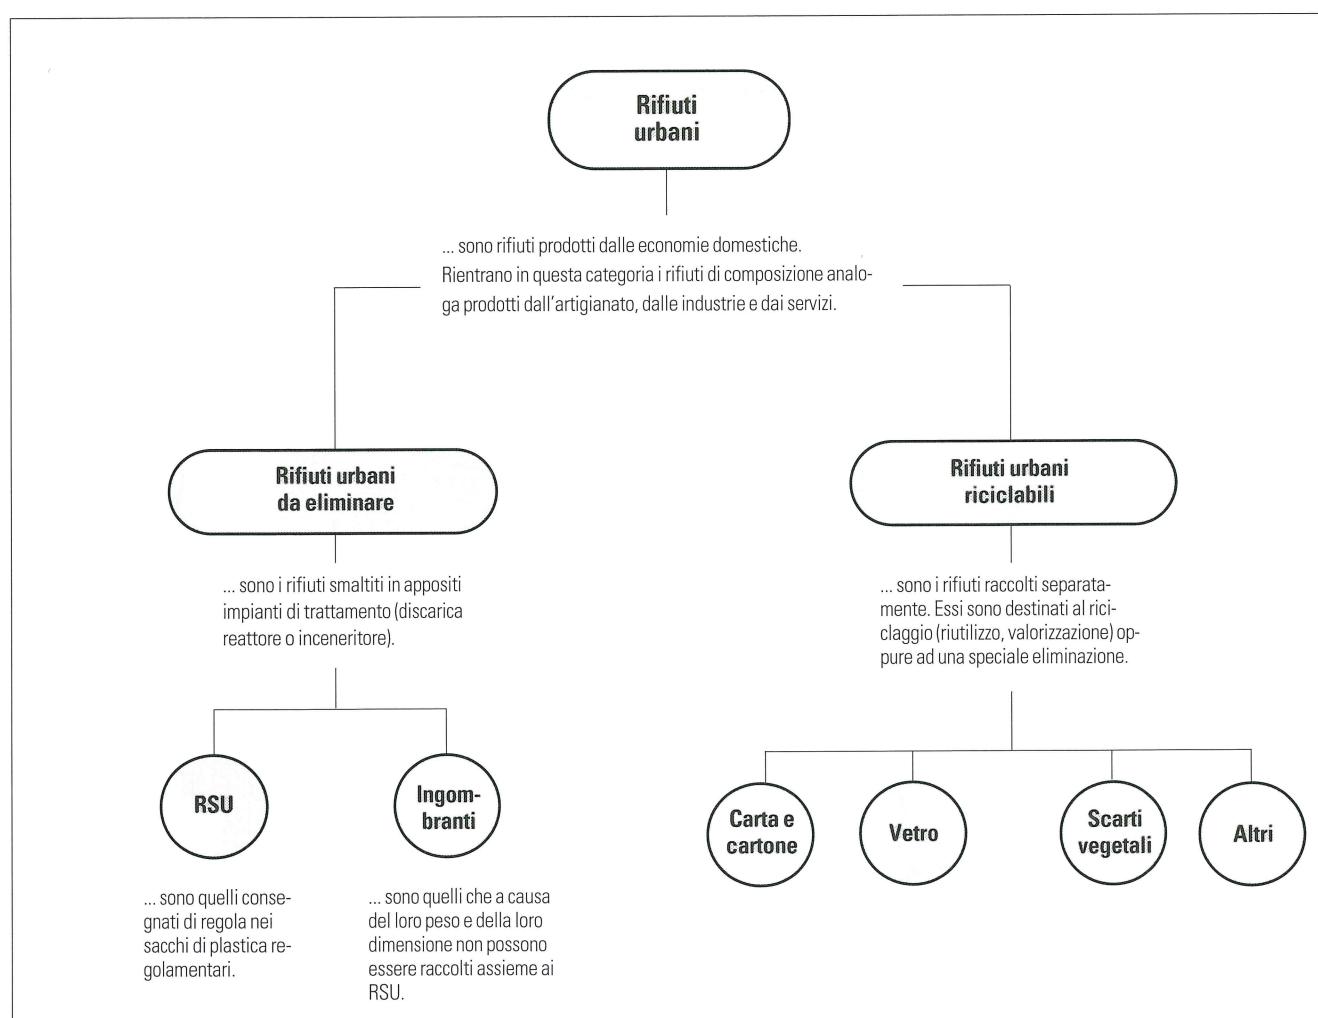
Rifiuti urbani

... sono rifiuti prodotti dalle economie domestiche. Rientrano in questa categoria i rifiuti di composizione analoga prodotti dall'artigianato, dalle industrie e dai servizi.

Rifiuti urbani da eliminare

... sono i rifiuti smaltiti in appositi impianti di trattamento (discarica reattore o inceneritore).

RSU

... sono quelli consegnati di regola nei sacchi di plastica regolamentari.

Ingombranti

... sono quelli che a causa del loro peso e della loro dimensione non possono essere raccolti assieme ai RSU.

Rifiuti urbani riciclabili

... sono i rifiuti raccolti separatamente. Essi sono destinati al riciclaggio (riutilizzo, valorizzazione) oppure ad una speciale eliminazione.

Carta e cartone

Vetro

Scarti vegetali

Altri